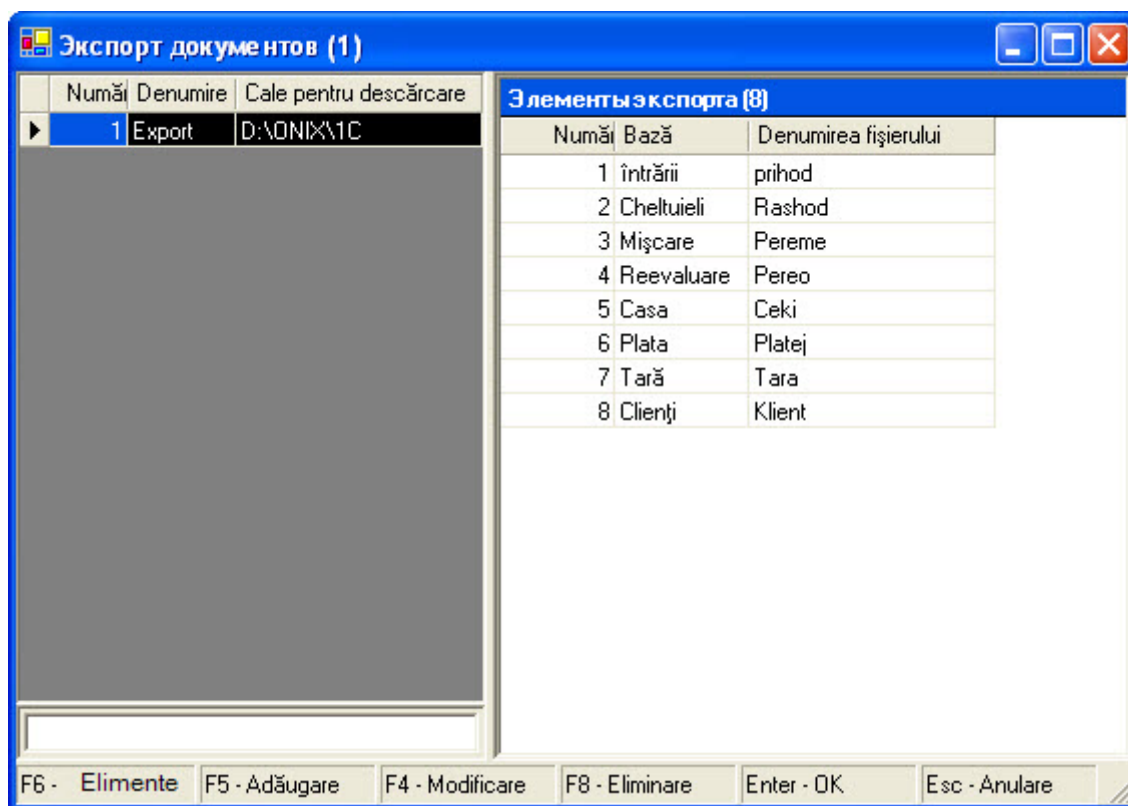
Экспорт документов (1)

| Numă | Denumire | Cale pentru descărcare |
|---|---|---|
| 1 | Export | D:\ONIX\1C |

Элементы экспорта (8)

| Numă | Bază | Denumirea fişierului |
|---|---|---|
| 1 | întrării | prihod |
| 2 | Cheltuieli | Rashod |
| 3 | Mişcare | Pereme |
| 4 | Reevaluare | Pereo |
| 5 | Casa | Ceki |
| 6 | Plata | Platej |
| 7 | Tară | Tara |
| 8 | Clienţi | Klient |

F6 - Elimente | F5 - Adăugare | F4 - Modificare | F8 - Eliminare | Enter - OK | Esc - Anulare